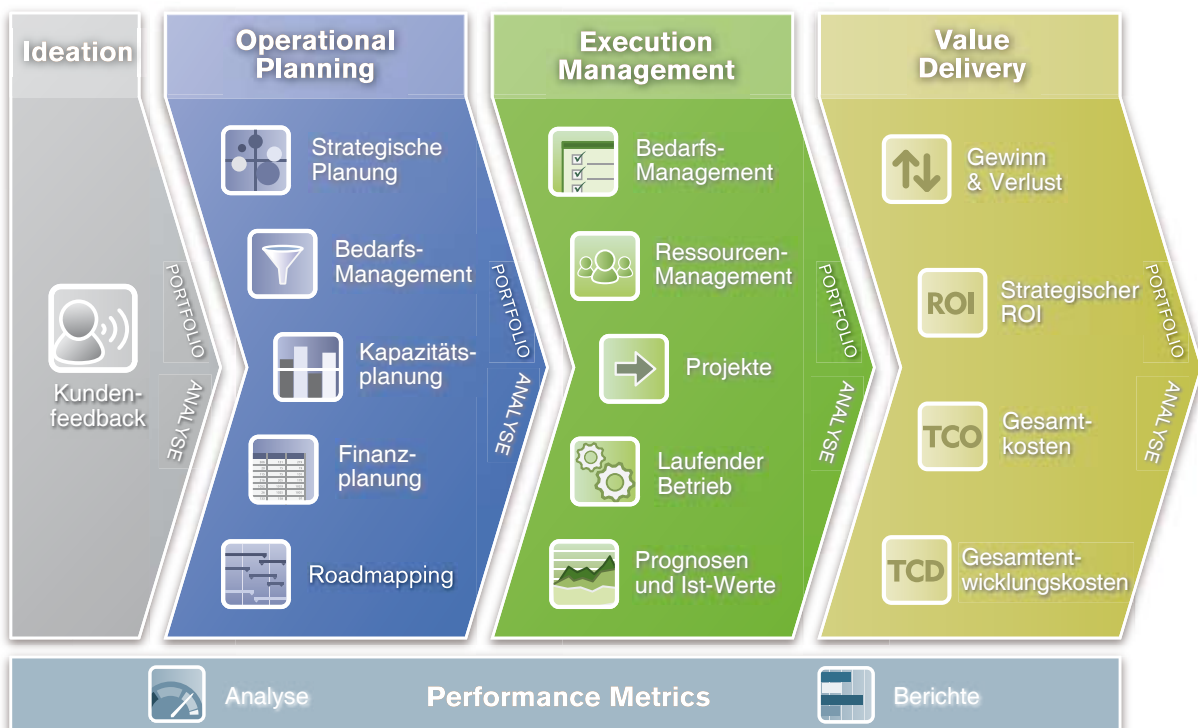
Ideation

Kundenfeedback

PORTFOLIO

ANALYSE

Operational Planning

Strategische Planung

Bedarfs-Management

Kapazitätsplanung

Finanzplanung

Roadmapping

PORTFOLIO

ANALYSE

Execution Management

Bedarfs-Management

Ressourcen-Management

Projekte

Laufender Betrieb

Prognosen und Ist-Werte

PORTFOLIO

ANALYSE

Value Delivery

Gewinn & Verlust

ROI

Strategischer ROI

TCO

Gesamtkosten

TCD

Gesamtentwicklungskosten

PORTFOLIO

ANALYSE

Analyse

Performance Metrics

Berichte